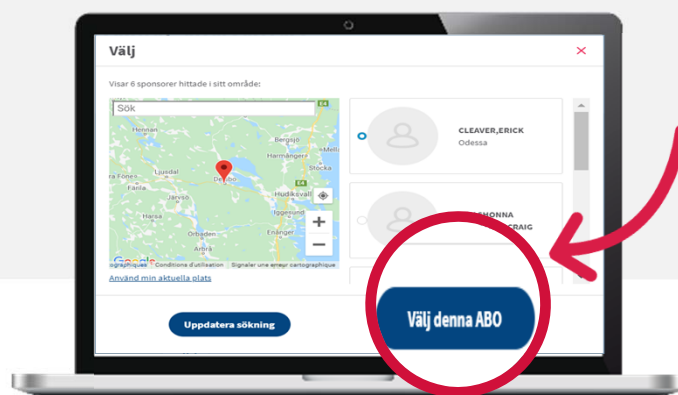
Välj

×

Visar 6 sponsorer hittade i sitt område:

Sök

E4

Hennan

Bergsjö

Harmånger

Stocka

Ljusdal

Delsbo

Hudiksvall

Färila

Järvsjö

Iggesund

Enånger

Orbaden

Arbrå

Google

ographiques Conditions d'utilisation Signaler une erreur cartographique

+

−

Använd min aktuella plats

CLEAVER,ERICK
Odessa

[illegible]HONNA
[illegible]CRAIG

Uppdatera sökning

Välj denna ABO